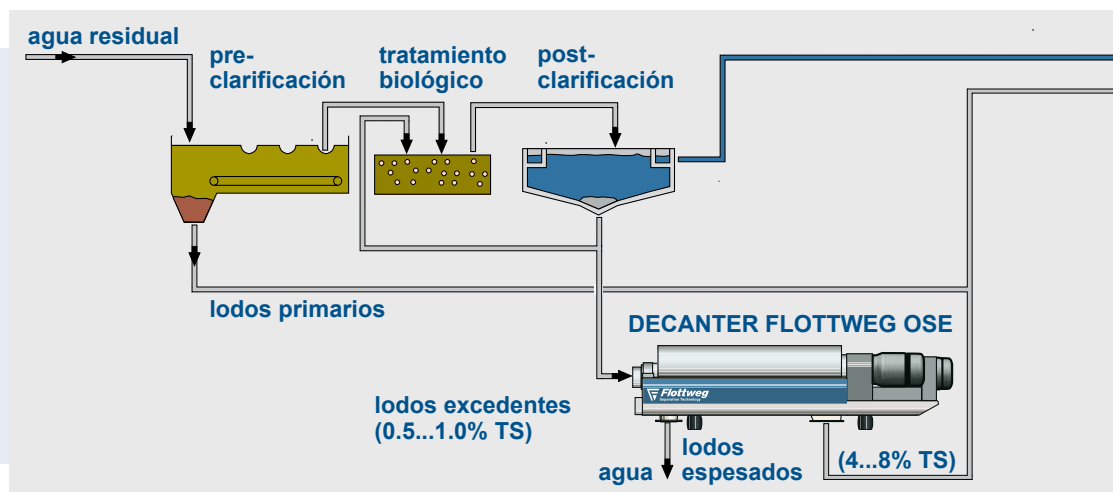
agua residual

pre-clarificación

tratamiento biológico

post-clarificación

lodos primarios

DECANTER FLOTTWEG OSE

Flottweg
Separation Technology

lodos excedentes
(0.5...1.0% TS)

agua

lodos espesados

(4...8% TS)